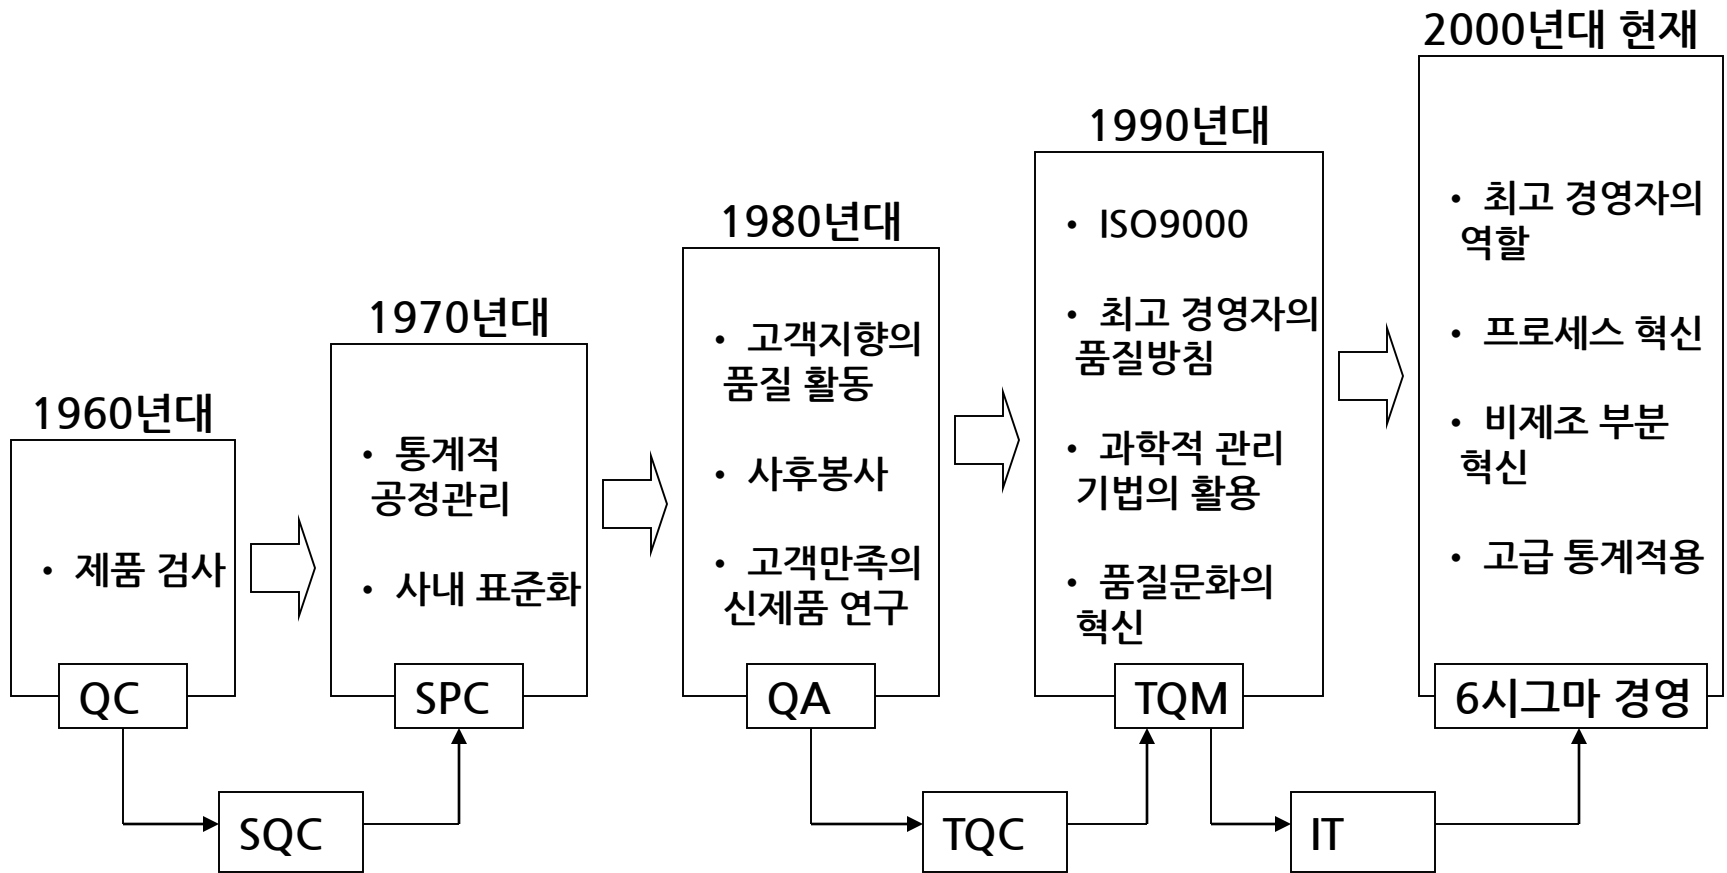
1960년대

• 제품 검사

QC

1970년대

• 통계적 공정관리

• 사내 표준화

SPC

SQC

1980년대

• 고객지향의 품질 활동

• 사후봉사

• 고객만족의 신제품 연구

QA

TQC

1990년대

• ISO9000

• 최고 경영자의 품질방침

• 과학적 관리 기법의 활용

• 품질문화의 혁신

TQM

IT

2000년대 현재

• 최고 경영자의 역할

• 프로세스 혁신

• 비제조 부분 혁신

• 고급 통계적용

6시그마 경영